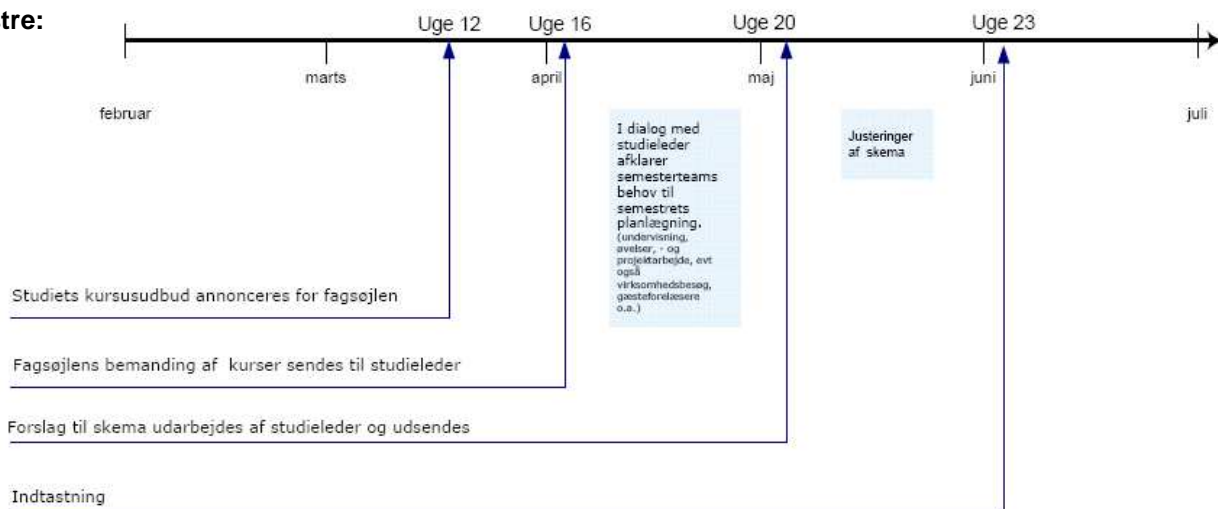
tre:

Uge 12 Uge 16 Uge 20 Uge 23

marts april maj juni

februar juli

I dialog med studieleder afklarer semesterteams behov til semestrets planlægning. (undervisning, øvelser, - og projektarbejde, evt også virksomhedsbesøg, gæsteforelæsere o.a.)

Justeringer af skema

Studiets kursusudbud annonceres for fagsøjlen

Fagsøjlens bemanding af kurser sendes til studieleder

Forslag til skema udarbejdes af studieleder og udsendes

Indtastning